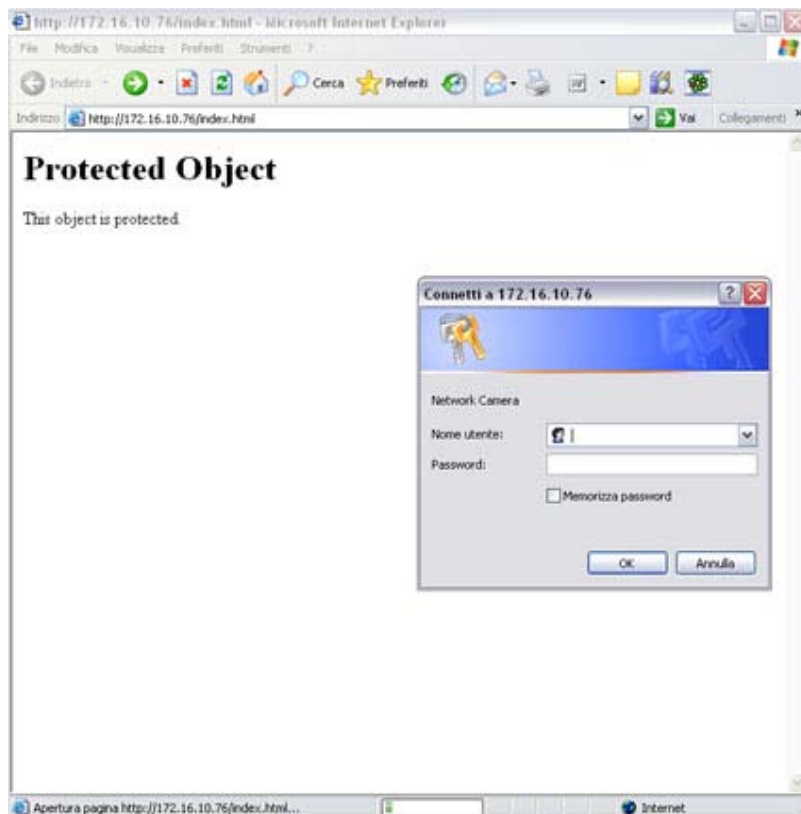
http://172.16.10.76/index.html - Microsoft Internet Explorer

File Modifica Visualizza Preferiti Strumenti ?

Indietro Cerca Preferiti

Indirizzo http://172.16.10.76/index.html Vai Collegamenti

Protected Object

This object is protected.

Connetti a 172.16.10.76

Network Camera

Nome utente:

Password:

Memorizza password

OK Annulla

Apertura pagina http://172.16.10.76/index.html... Internet